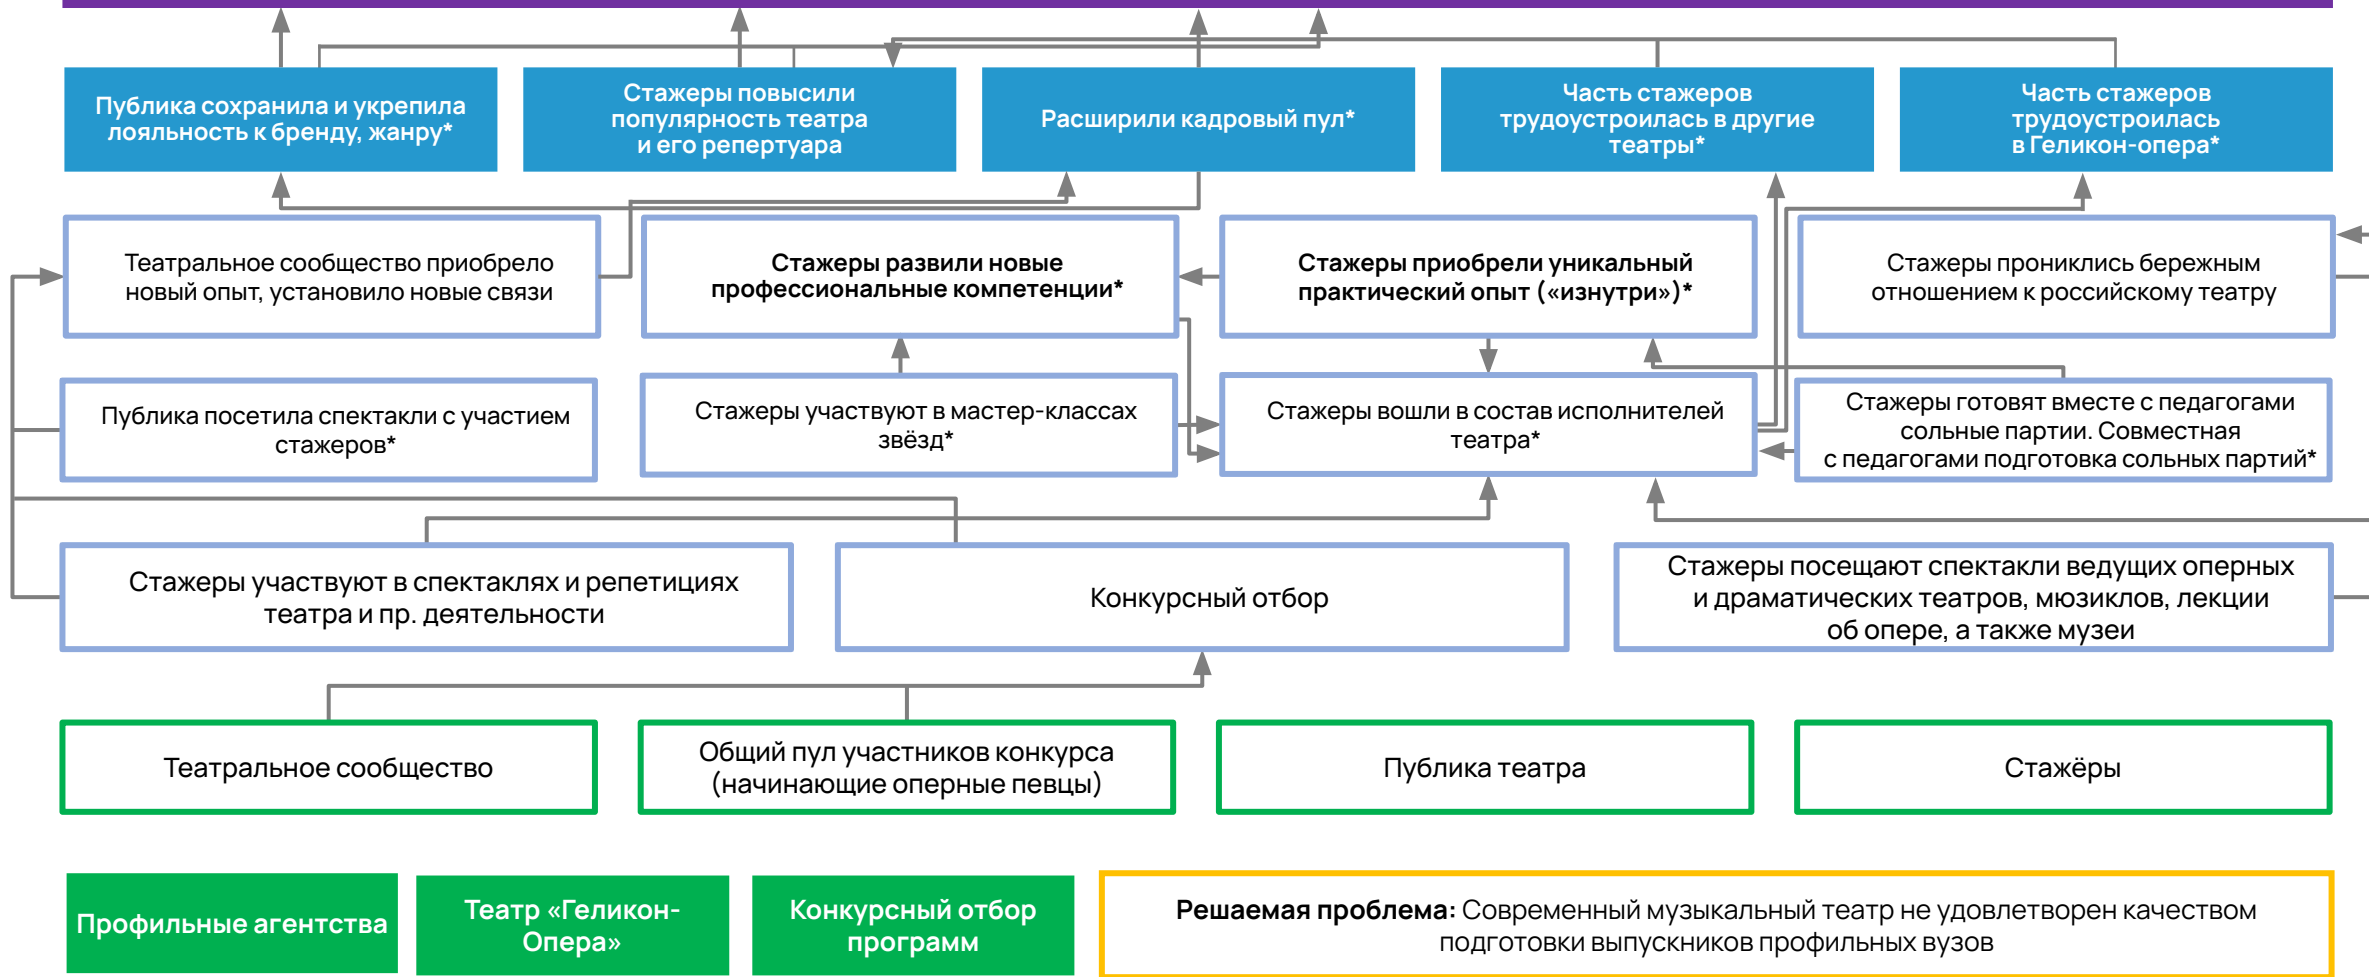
Публика сохранила и укрепила лояльность к бренду, жанру*

Стажеры повысили популярность театра и его репертуара

Расширили кадровый пул*

Часть стажеров трудоустроилась в другие театры*

Часть стажеров трудоустроилась в Геликон-опера*

Театральное сообщество приобрело новый опыт, установило новые связи

Стажеры развили новые профессиональные компетенции*

Стажеры приобрели уникальный практический опыт («изнутри»)*

Стажеры прониклись бережным отношением к российскому театру

Публика посетила спектакли с участием стажеров*

Стажеры участвуют в мастер-классах звёзд*

Стажеры вошли в состав исполнителей театра*

Стажеры готовят вместе с педагогами сольные партии. Совместная с педагогами подготовка сольных партий*

Стажеры участвуют в спектаклях и репетициях театра и пр. деятельности

Конкурсный отбор

Стажеры посещают спектакли ведущих оперных и драматических театров, мюзиклов, лекции об опере, а также музеи

Театральное сообщество

Общий пул участников конкурса (начинающие оперные певцы)

Публика театра

Стажёры

Профильные агентства

Театр «Геликон-Опера»

Конкурсный отбор программ

**Решаемая проблема:** Современный музыкальный театр не удовлетворен качеством подготовки выпускников профильных вузов